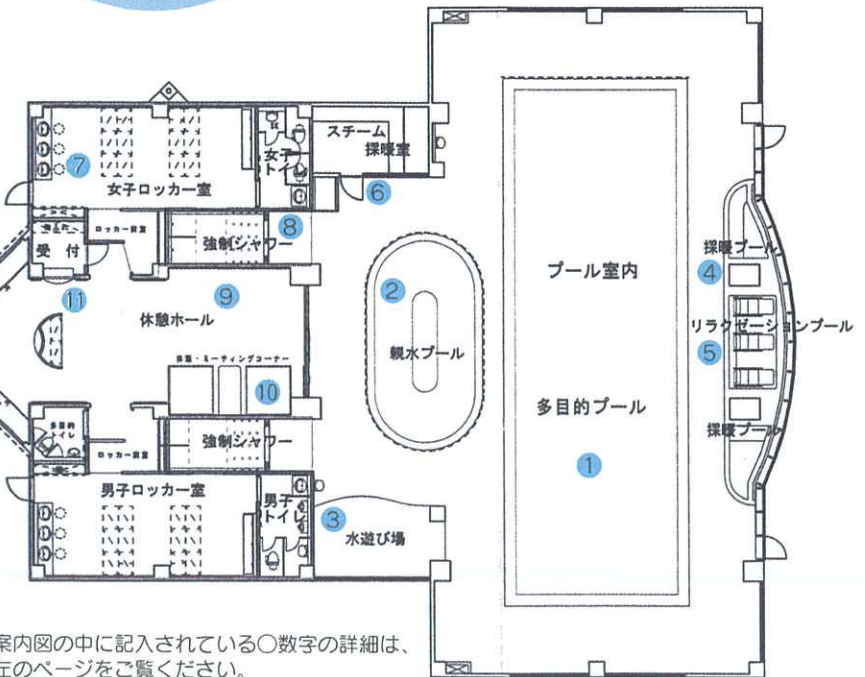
7
女子ロッカー室
女子トイレ
スチーム採暖室
6
受付
ロッカー前室
8
強制シャワー
11
9
休憩ホール
2
親水プール
プール室内
採暖プール
4
リラクゼーションプール
5
休憩・ミーティングコーナー
10
多目的プール
多目的トイレ
ロッカー前室
強制シャワー
採暖プール
1
男子ロッカー室
男子トイレ
3
水遊び場

案内図の中に記入されている○数字の詳細は、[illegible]のページをご覧ください。